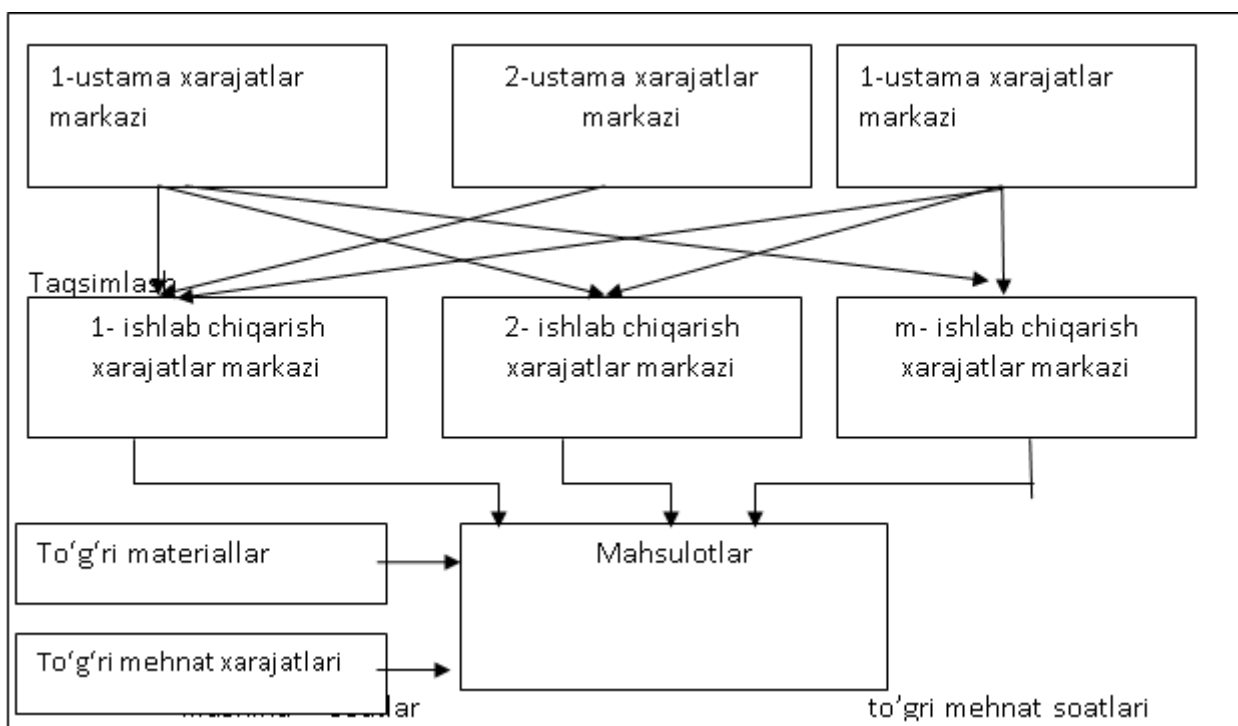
1-ustama xarajatlar markazi

2-ustama xarajatlar markazi

1-ustama xarajatlar markazi

Taqsimlash

1- ishlab chiqarish xarajatlar markazi

2- ishlab chiqarish xarajatlar markazi

m- ishlab chiqarish xarajatlar markazi

To‘g‘ri materiallar

Mahsulotlar

To‘g‘ri mehnat xarajatlari

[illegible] soatlar

to'gri mehnat soatlari